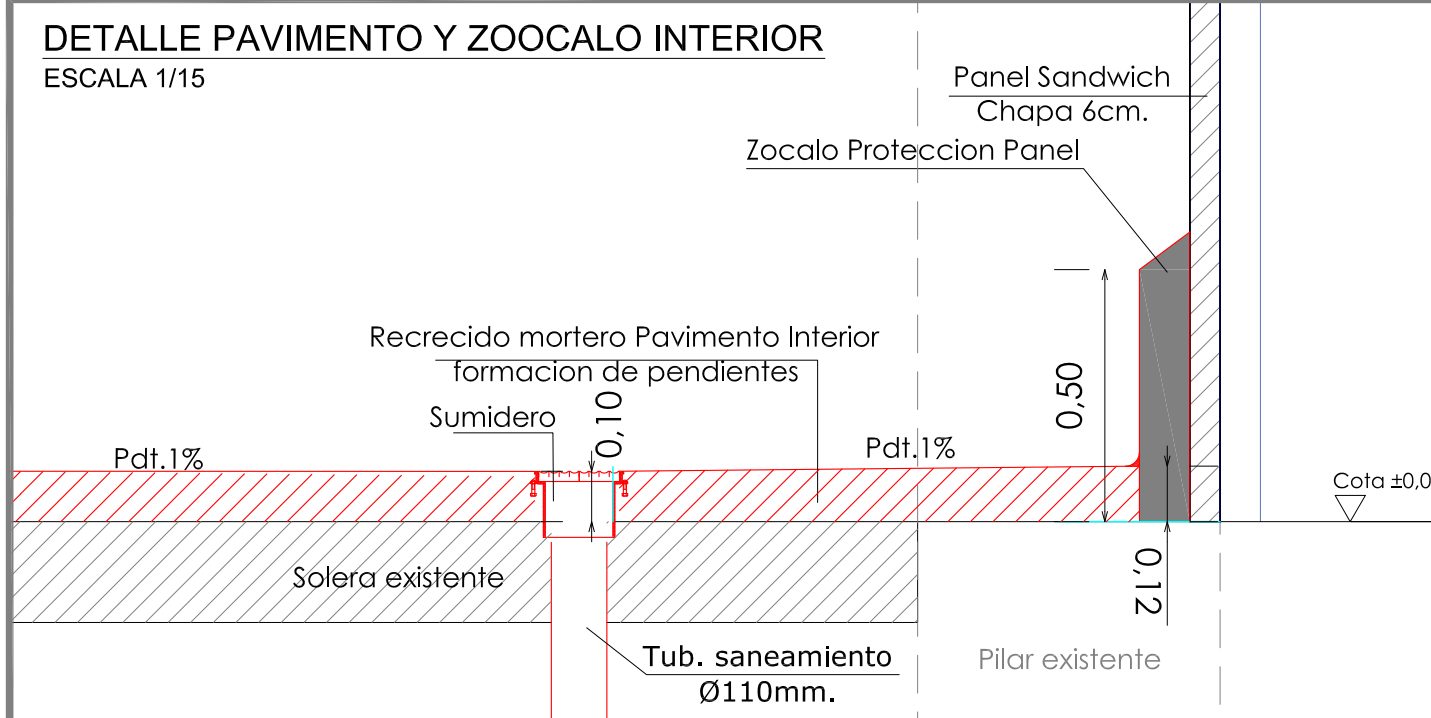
DETALLE PAVIMENTO Y ZOOCALO INTERIOR
ESCALA 1/15

Panel Sandwich
Chapa 6cm.

Zocalo Proteccion Panel

Recrecido mortero Pavimento Interior
formacion de pendientes

Sumidero

0,10

0,50

Pdt.1%

Pdt.1%

Cota ±0,0

Solera existente

0,12

Tub. saneamiento
Ø110mm.

Pilar existente